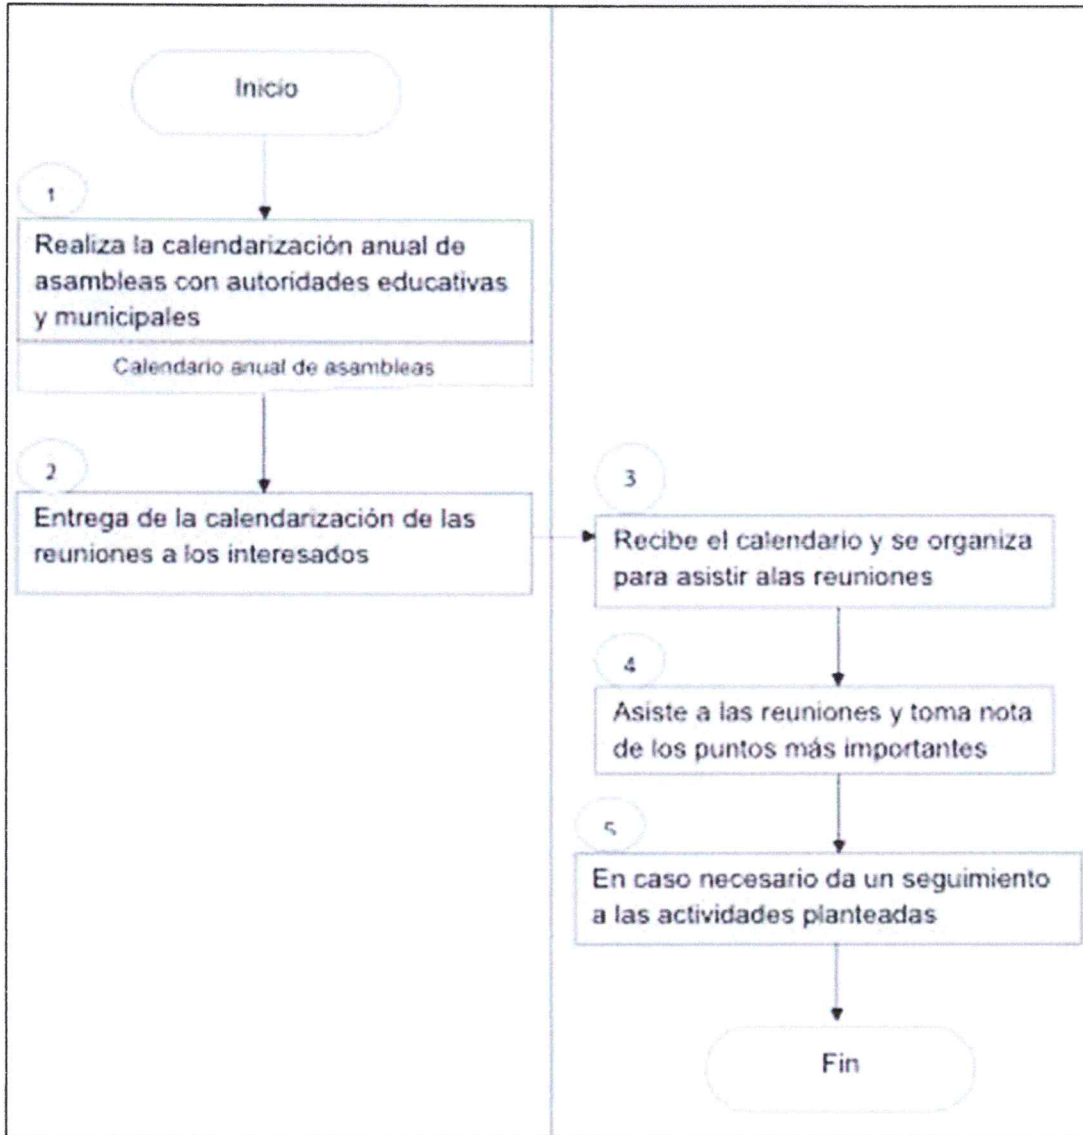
Inicio

1

Realiza la calendarización anual de asambleas con autoridades educativas y municipales

Calendario anual de asambleas

2

Entrega de la calendarización de las reuniones a los interesados

3

Recibe el calendario y se organiza para asistir alas reuniones

4

Asiste a las reuniones y toma nota de los puntos más importantes

5

En caso necesario da un seguimiento a las actividades planteadas

Fin